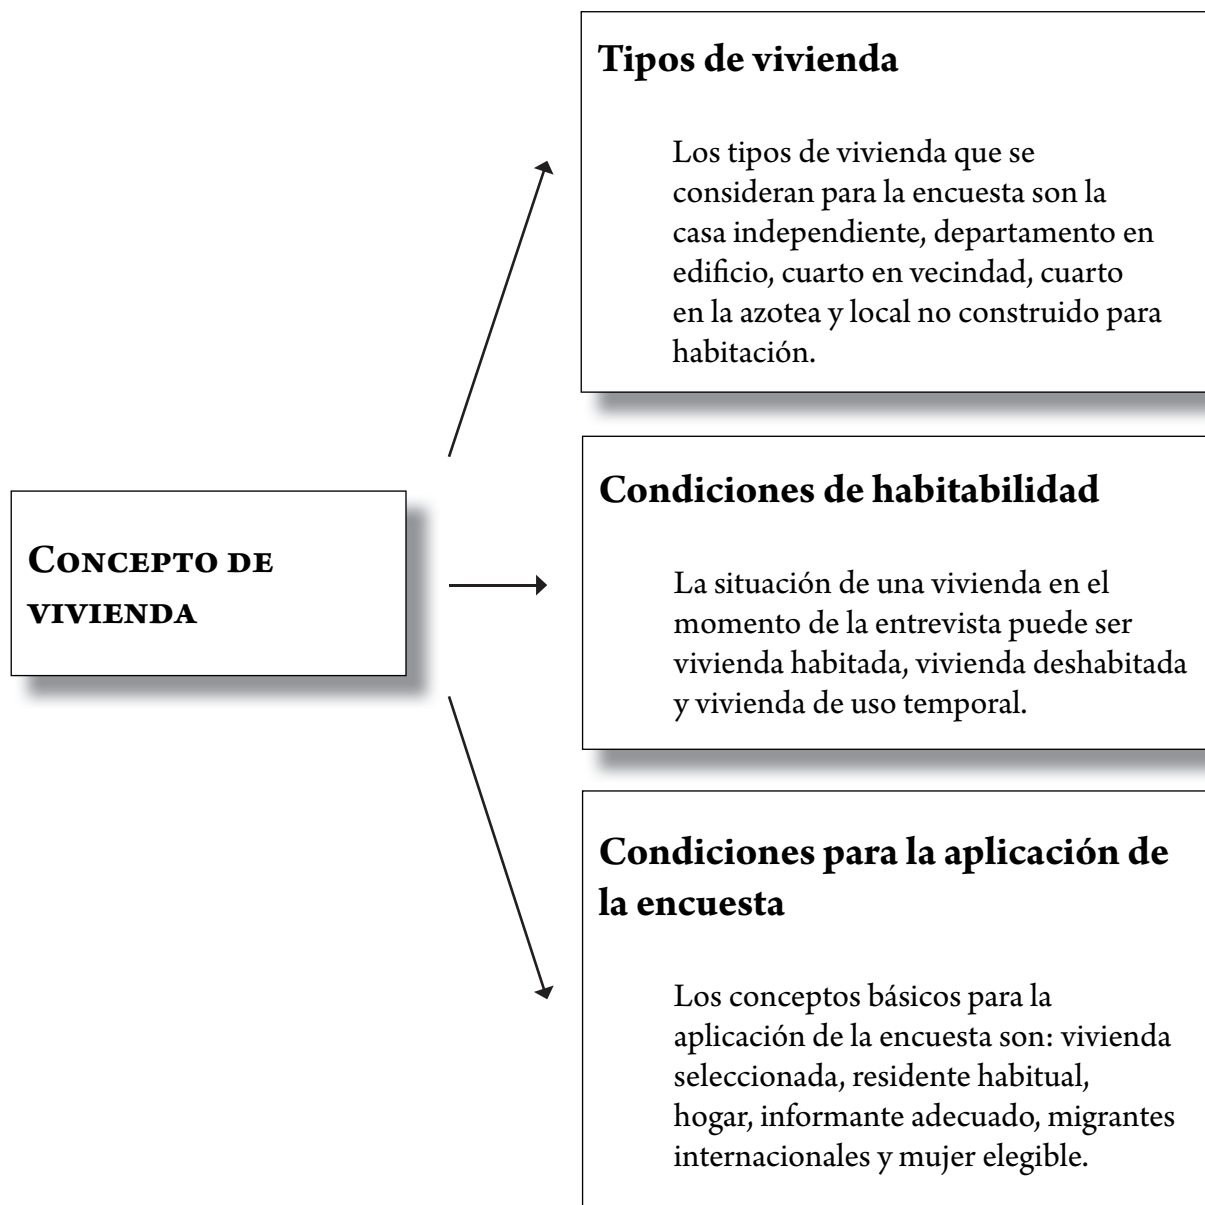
Concepto de vivienda

Tipos de vivienda

Los tipos de vivienda que se consideran para la encuesta son la casa independiente, departamento en edificio, cuarto en vecindad, cuarto en la azotea y local no construido para habitación.

Condiciones de habitabilidad

La situación de una vivienda en el momento de la entrevista puede ser vivienda habitada, vivienda deshabitada y vivienda de uso temporal.

Condiciones para la aplicación de la encuesta

Los conceptos básicos para la aplicación de la encuesta son: vivienda seleccionada, residente habitual, hogar, informante adecuado, migrantes internacionales y mujer elegible.